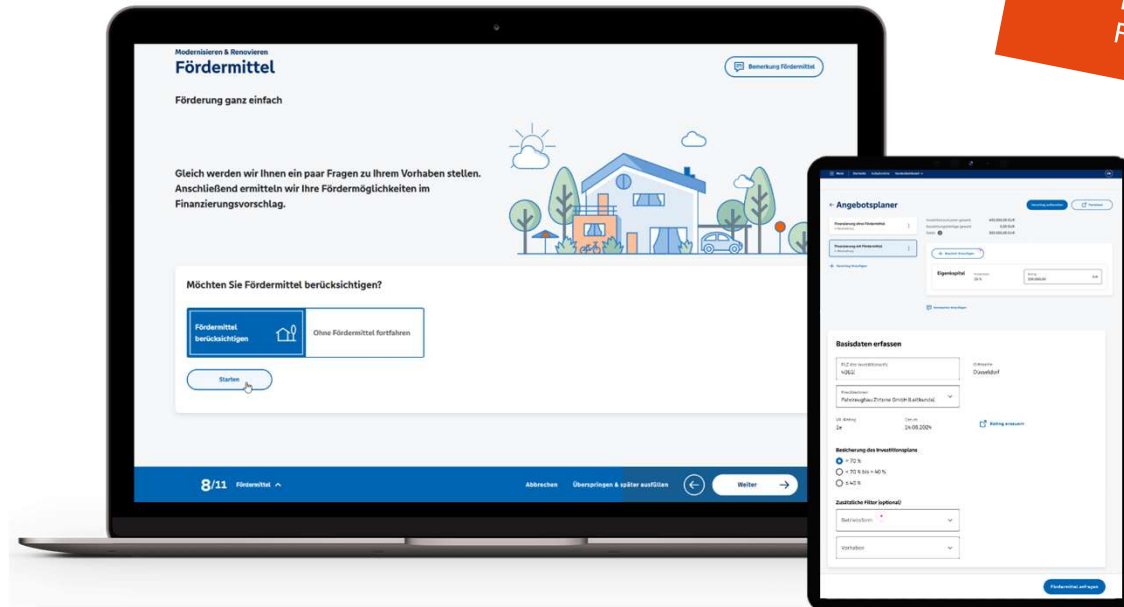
Modernisieren & Renovieren
Fördermittel

Bemerkung Fördermittel

Förderung ganz einfach

Gleich werden wir Ihnen ein paar Fragen zu Ihrem Vorhaben stellen. Anschließend ermitteln wir Ihre Fördermöglichkeiten im Finanzierungsvorschlag.

Möchten Sie Fördermittel berücksichtigen?

Fördermittel berücksichtigen

Ohne Fördermittel fortfahren

Starten

8/11 Fördermittel

Abbrechen Überspringen & später ausfüllen

Weiter

← Angebotsplaner

Eigenkapital

Basisdaten erfassen

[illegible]
Düsseldorf

24.08.2024

Besicherung des Investitionsplans
> 70 %
> 70 % bis ≤ 40 %
≤ 40 %

Zusätzliche Filter (optional)

Betriebsform

Vorhaben

Fördermittel anfragen